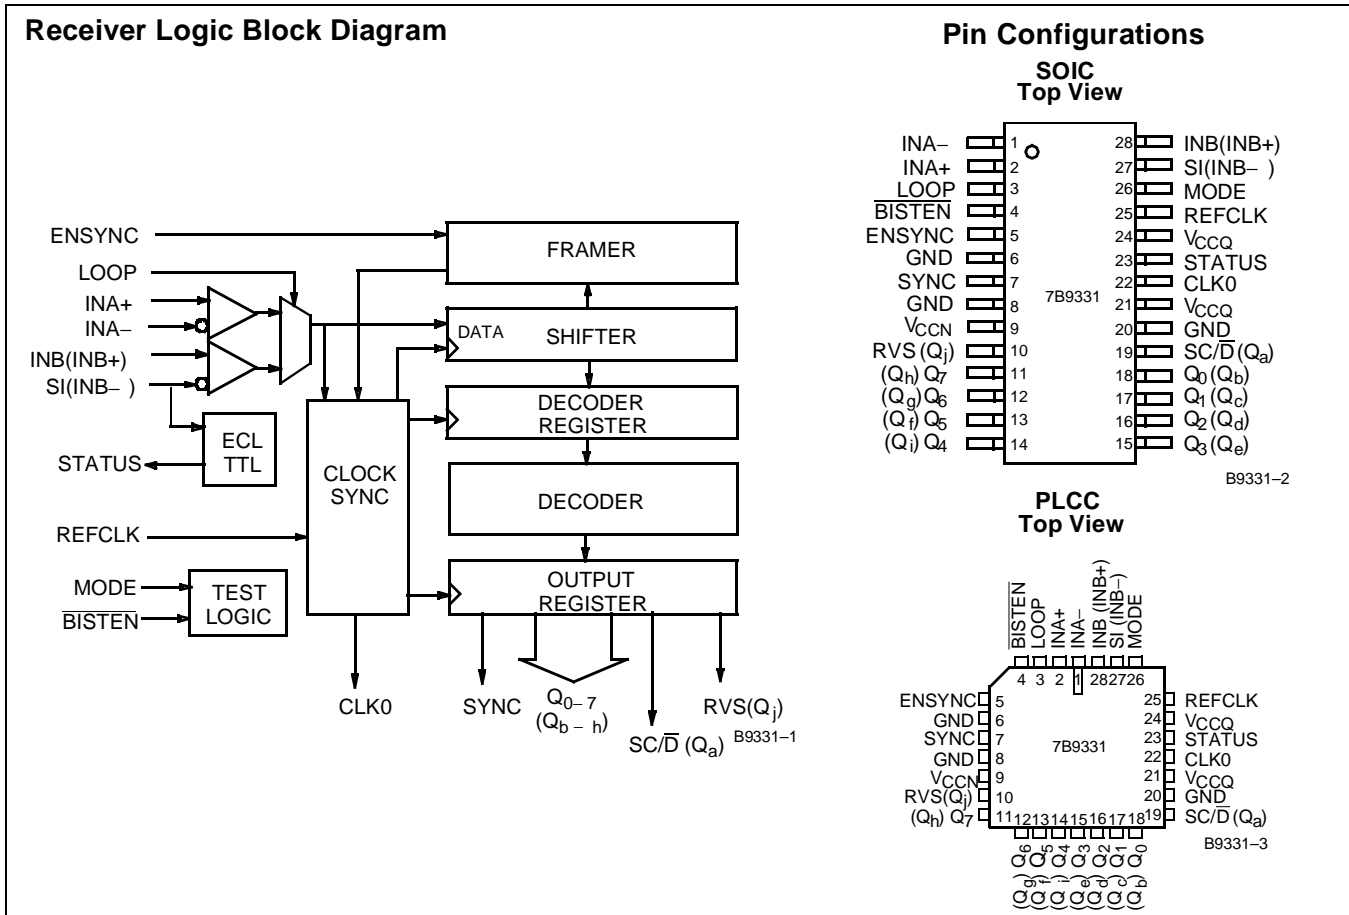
Receiver Logic Block Diagram

ENSYNC
LOOP
INA+
INA–
INB(INB+)
SI(INB– )
STATUS
ECL TTL
CLOCK SYNC
REFCLK
MODE
$\overline{\text{BISTEN}}$
TEST LOGIC
FRAMER
DATA
SHIFTER
DECODER REGISTER
DECODER
OUTPUT REGISTER
CLK0
SYNC
$Q_{0-7}$ $(Q_{b-h})$
$SC/\overline{D}$ $(Q_a)$
RVS($Q_j$)
B9331–1

Pin Configurations
SOIC
Top View

| | | | |
|---|---|---|---|
| INA– | 1 | 28 | INB(INB+) |
| INA+ | 2 | 27 | SI(INB– ) |
| $\overline{\text{LOOP}}$ | 3 | 26 | MODE |
| $\overline{\text{BISTEN}}$ | 4 | 25 | REFCLK |
| ENSYNC | 5 | 24 | $V_{CCQ}$ |
| GND | 6 | 23 | STATUS |
| SYNC | 7 | 22 | CLK0 |
| GND | 8 | 21 | $V_{CCQ}$ |
| $V_{CCN}$ | 9 | 20 | GND |
| RVS($Q_j$) | 10 | 19 | $SC/\overline{D}$ $(Q_a)$ |
| $(Q_h)$ $Q_7$ | 11 | 18 | $Q_0$ $(Q_b)$ |
| $(Q_g)$ $Q_6$ | 12 | 17 | $Q_1$ $(Q_c)$ |
| $(Q_f)$ $Q_5$ | 13 | 16 | $Q_2$ $(Q_d)$ |
| $(Q_i)$ $Q_4$ | 14 | 15 | $Q_3$ $(Q_e)$ |

7B9331
B9331–2

PLCC
Top View

$\overline{\text{BISTEN}}$ LOOP INA+ INA– INB (INB+) SI (INB–) MODE
4 3 2 1 28 27 26
ENSYNC 5
GND 6
SYNC 7
GND 8
$V_{CCN}$ 9
RVS($Q_j$) 10
$(Q_h)$ $Q_7$ 11
25 REFCLK
24 $V_{CCQ}$
23 STATUS
22 CLK0
21 $V_{CCQ}$
20 GND
19 $SC/\overline{D}$ $(Q_a)$
7B9331
12 13 14 15 16 17 18
$(Q_g)$ $Q_6$ $(Q_f)$ $Q_5$ $(Q_i)$ $Q_4$ $(Q_e)$ $Q_3$ $(Q_d)$ $Q_2$ $(Q_c)$ $Q_1$ $(Q_b)$ $Q_0$
B9331–3